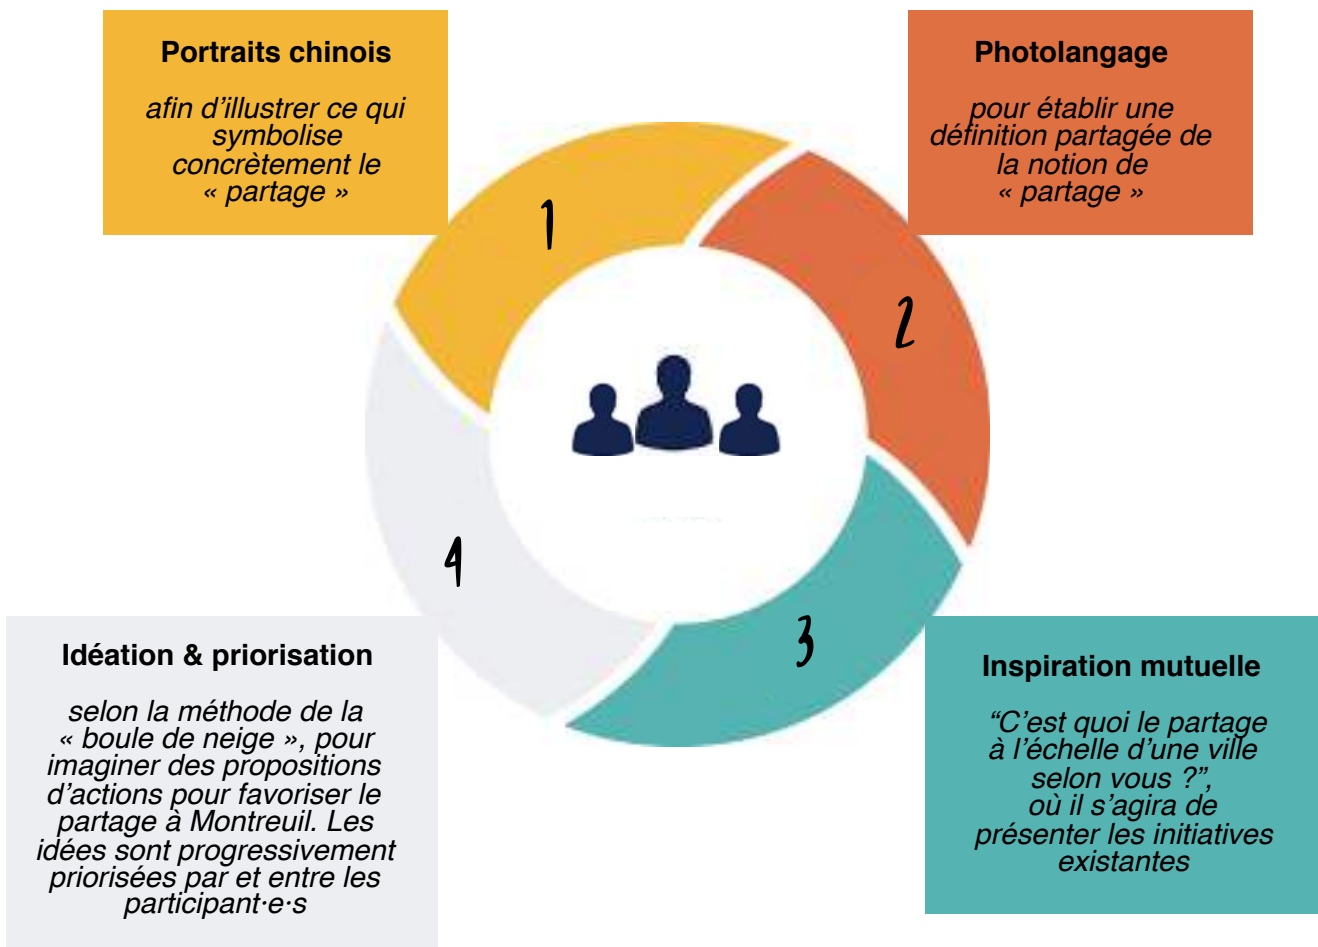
Portraits chinois

afin d'illustrer ce qui symbolise concrètement le « partage »

Photolangage

pour établir une définition partagée de la notion de « partage »

1

2

4

3

Idéation & priorisation

selon la méthode de la « boule de neige », pour imaginer des propositions d'actions pour favoriser le partage à Montreuil. Les idées sont progressivement priorisées par et entre les participant·e·s

Inspiration mutuelle

"C'est quoi le partage à l'échelle d'une ville selon vous ?", où il s'agira de présenter les initiatives existantes